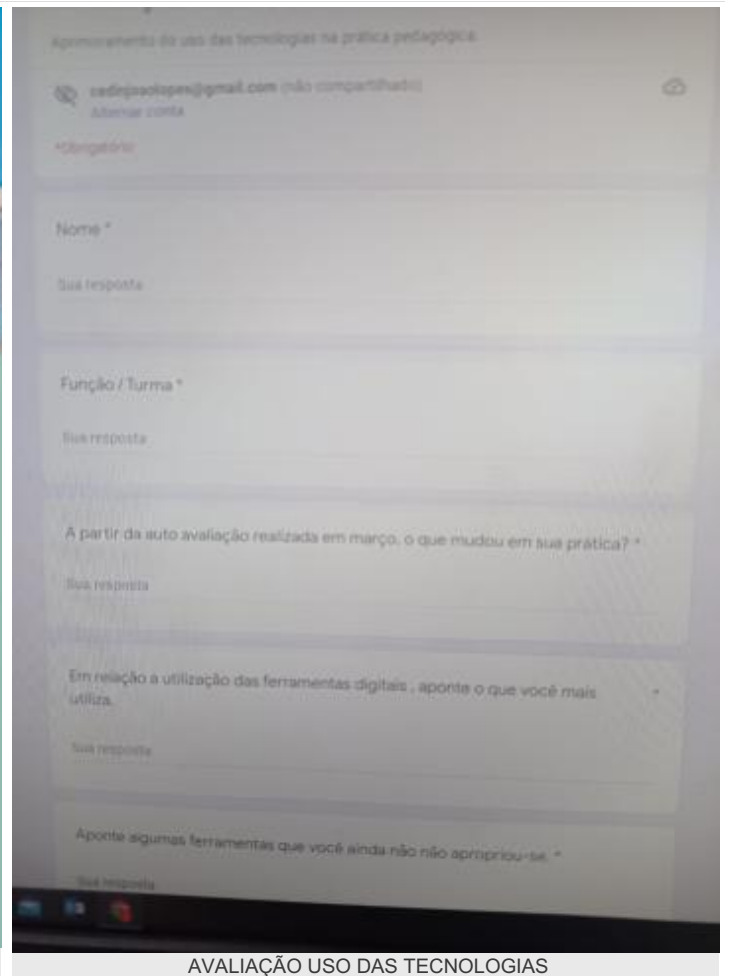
Aprimoramento do uso das tecnologias na prática pedagógica.

cadirpaolopes@gmail.com (não compartilhado)
Alternar conta

*Obrigatório

Nome *

Sua resposta

Função / Turma *

Sua resposta

A partir da auto avaliação realizada em março, o que mudou em sua prática? *

Sua resposta

Em relação a utilização das ferramentas digitais , aponte o que você mais utiliza. *

Sua resposta

Aponte algumas ferramentas que você ainda não não apropriou-se. *

Sua resposta

AVALIAÇÃO USO DAS TECNOLOGIAS